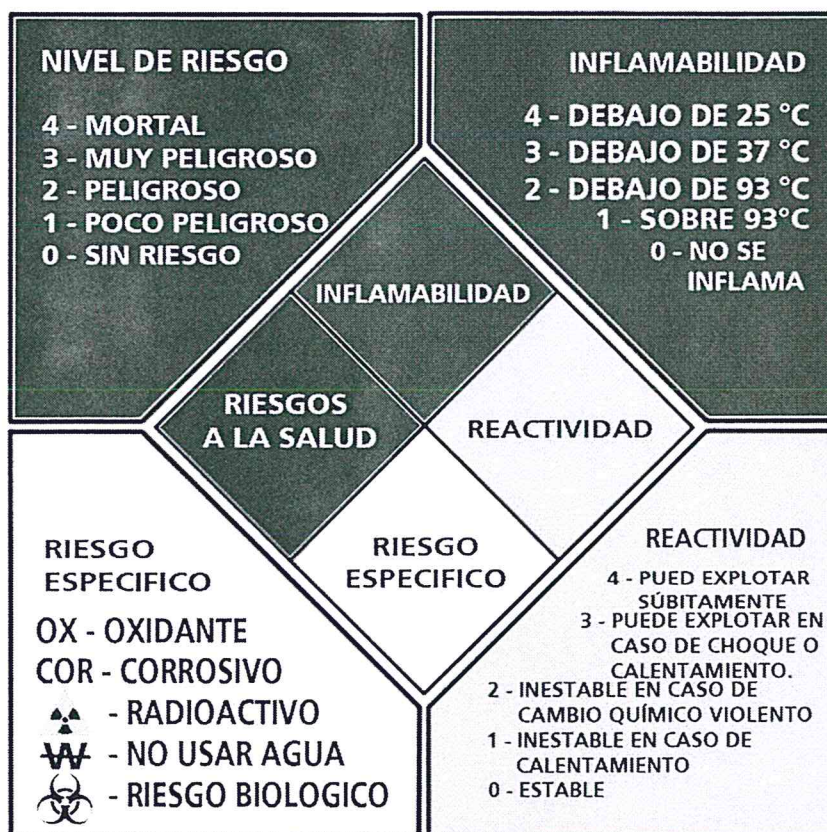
NIVEL DE RIESGO

4 - MORTAL
3 - MUY PELIGROSO
2 - PELIGROSO
1 - POCO PELIGROSO
0 - SIN RIESGO

INFLAMABILIDAD

4 - DEBAJO DE 25 °C
3 - DEBAJO DE 37 °C
2 - DEBAJO DE 93 °C
1 - SOBRE 93°C
0 - NO SE INFLAMA

INFLAMABILIDAD

RIESGOS A LA SALUD

REACTIVIDAD

RIESGO ESPECIFICO

RIESGO ESPECIFICO

OX - OXIDANTE
COR - CORROSIVO
- RADIOACTIVO
₩ - NO USAR AGUA
- RIESGO BIOLOGICO

REACTIVIDAD

4 - PUED EXPLOTAR SÚBITAMENTE
3 - PUEDE EXPLOTAR EN CASO DE CHOQUE O CALENTAMIENTO.
2 - INESTABLE EN CASO DE CAMBIO QUÍMICO VIOLENTO
1 - INESTABLE EN CASO DE CALENTAMIENTO
0 - ESTABLE